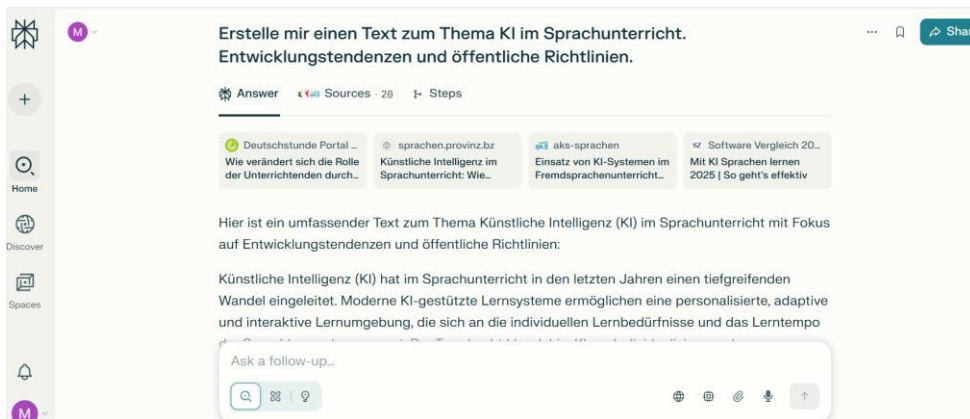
M

Erstelle mir einen Text zum Thema KI im Sprachunterricht. Entwicklungstendenzen und öffentliche Richtlinien.

··· Shar

Answer Sources · 28 Steps

Deutschstunde Portal ...
Wie verändert sich die Rolle der Unterrichtenden durch...

sprachen.provinz.bz
Künstliche Intelligenz im Sprachunterricht: Wie...

aks-sprachen
Einsatz von KI-Systemen im Fremdsprachenunterricht...

Software Vergleich 20...
Mit KI Sprachen lernen 2025 | So geht's effektiv

Hier ist ein umfassender Text zum Thema Künstliche Intelligenz (KI) im Sprachunterricht mit Fokus auf Entwicklungstendenzen und öffentliche Richtlinien:

Künstliche Intelligenz (KI) hat im Sprachunterricht in den letzten Jahren einen tiefgreifenden Wandel eingeleitet. Moderne KI-gestützte Lernsysteme ermöglichen eine personalisierte, adaptive und interaktive Lernumgebung, die sich an die individuellen Lernbedürfnisse und das Lerntempo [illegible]

Home

Discover

Spaces

Ask a follow-up...

M